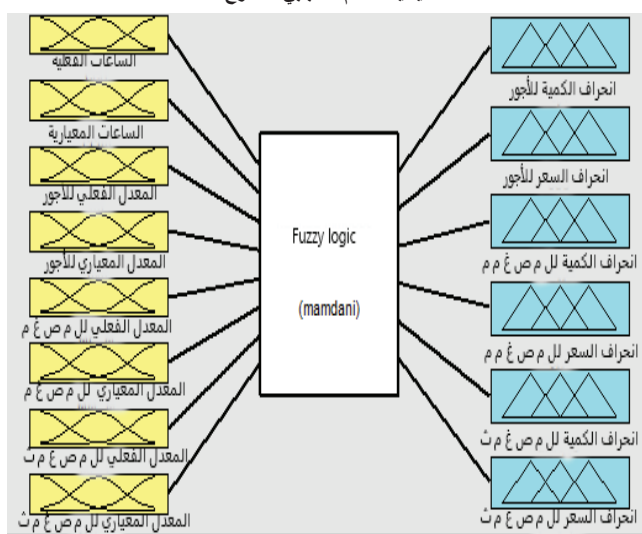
الساعات الفعلية

الساعات المعيارية

المعدل الفعلي للأجور

المعدل المعياري للأجور

المعدل الفعلي لل م ص غ م

المعدل المعياري لل م ص غ م

المعدل الفعلي لل م ص غ م ث

المعدل المعياري لل م ص غ م ث

Fuzzy logic

(mamdani)

انحراف الكمية للأجور

انحراف السعر للأجور

انحراف الكمية لل م ص غ م م

انحراف السعر لل م ص غ م م

انحراف الكمية لل م ص غ م ث

انحراف السعر لل م ص غ م ث